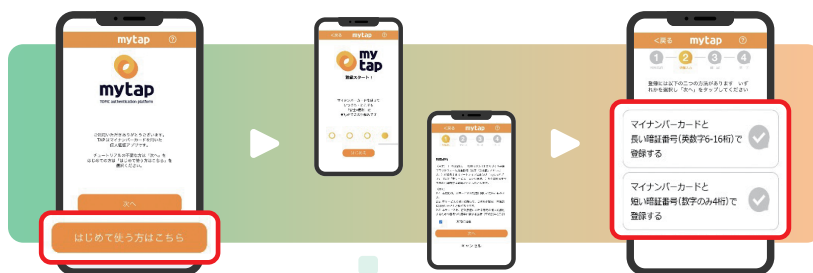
mytap

mytap

TOPIC authentication platform

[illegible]

次へ

はじめて使う方はこちら

mytap

登録スタート!

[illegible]

mytap

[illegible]

キャンセル

< 戻る mytap

1 2 3 4

登録には以下の二つの方法があります いずれかを選択し「次へ」をタップしてください

マイナンバーカードと長い暗証番号(英数字6-16桁)で登録する

マイナンバーカードと短い暗証番号(数字のみ4桁)で登録する